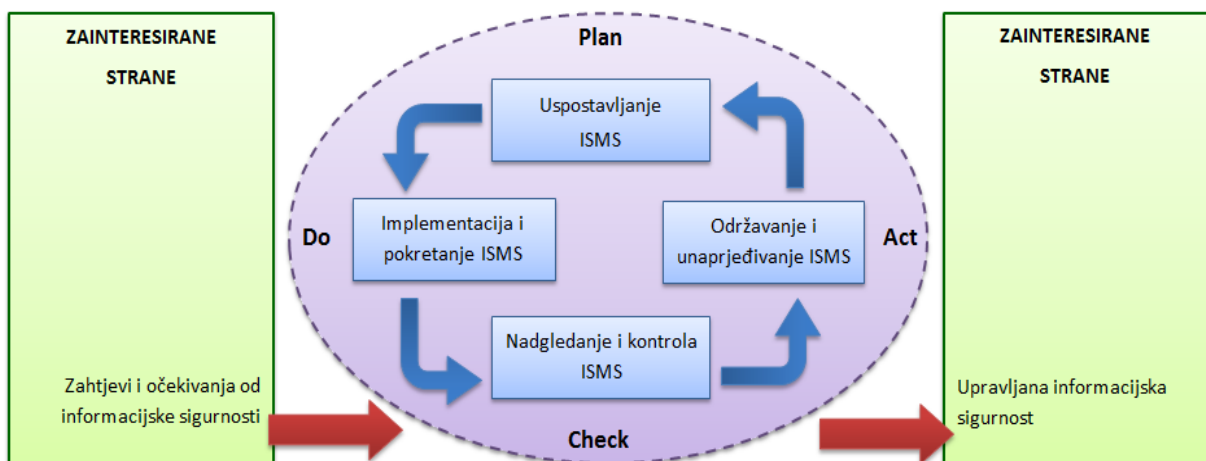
ZAINTERESIRANE STRANE

Zahtjevi i očekivanja od informacijske sigurnosti

Plan

Uspostavljanje ISMS

Do

Implementacija i pokretanje ISMS

Održavanje i unaprjeđivanje ISMS

Act

Nadgledanje i kontrola ISMS

Check

ZAINTERESIRANE STRANE

Upravljana informacijska sigurnost